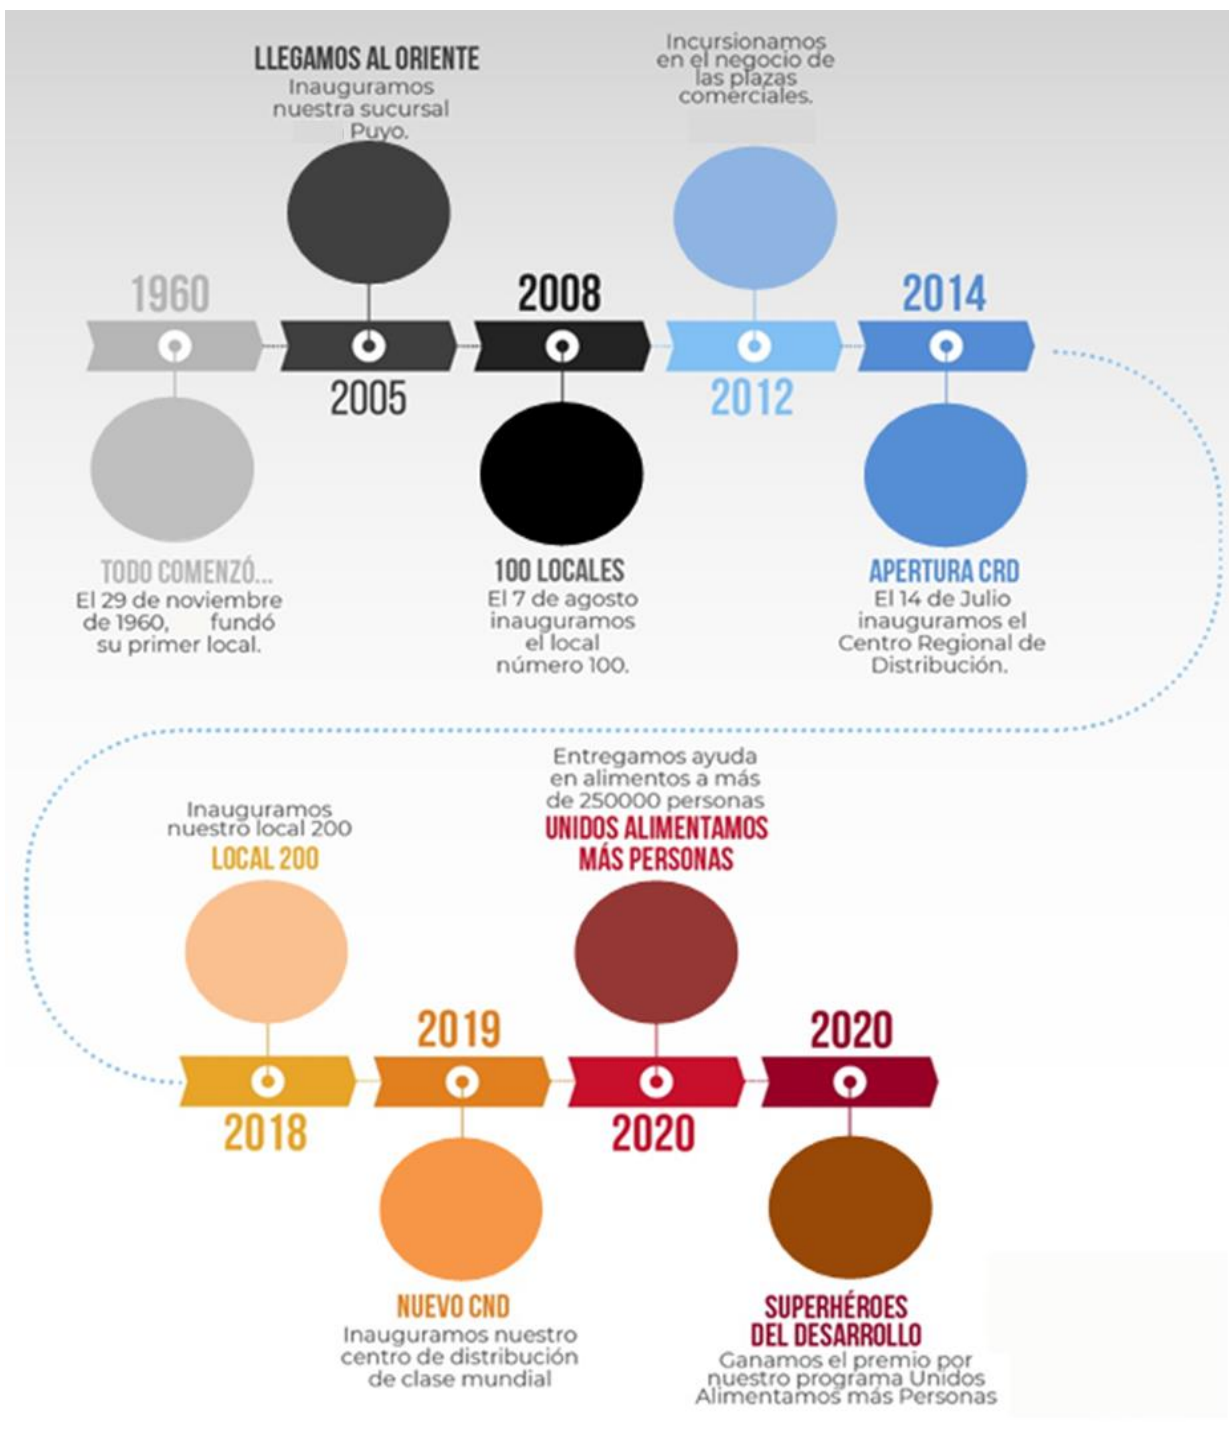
LLEGAMOS AL ORIENTE
Inauguramos nuestra sucursal Puyo.

Incursionamos en el negocio de las plazas comerciales.

1960

2008

2014

2005

2012

TODO COMENZÓ...
El 29 de noviembre de 1960, fundó su primer local.

100 LOCALES
El 7 de agosto inauguramos el local número 100.

APERTURA CRD
El 14 de Julio inauguramos el Centro Regional de Distribución.

Inauguramos nuestro local 200
LOCAL 200

Entregamos ayuda en alimentos a más de 250000 personas
UNIDOS ALIMENTAMOS MÁS PERSONAS

2019

2020

2018

2020

NUEVO CND
Inauguramos nuestro centro de distribución de clase mundial

SUPERHÉROES DEL DESARROLLO
Ganamos el premio por nuestro programa Unidos Alimentamos más Personas